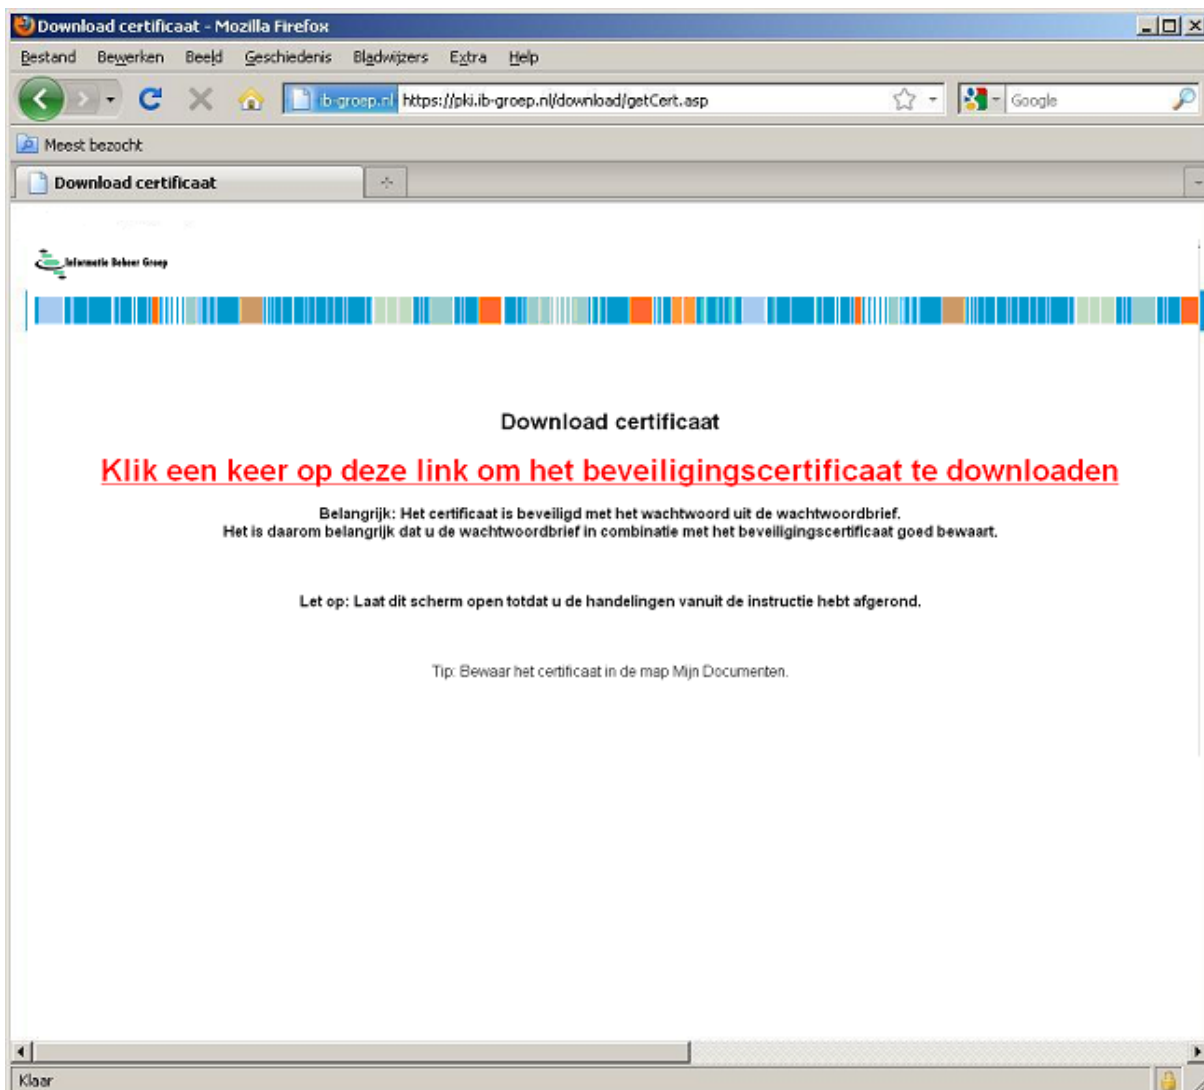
Download certificaat - Mozilla Firefox

Bestand Bewerken Beeld Geschiedenis Bladwijzers Extra Help

ib-groep.nl https://pki.ib-groep.nl/download/getCert.asp

Google

Meest bezocht

Download certificaat

Informatie Beheer Groep

Download certificaat

Klik een keer op deze link om het beveiligingscertificaat te downloaden

Belangrijk: Het certificaat is beveiligd met het wachtwoord uit de wachtwoordbrief.
Het is daarom belangrijk dat u de wachtwoordbrief in combinatie met het beveiligingscertificaat goed bewaart.

Let op: Laat dit scherm open totdat u de handelingen vanuit de instructie hebt afgerond.

Tip: Bewaar het certificaat in de map Mijn Documenten.

Klaar